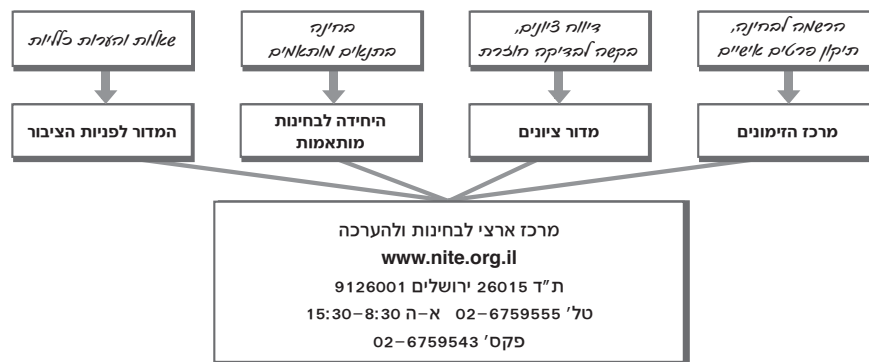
הרשמה לבחינה, תיקון פרטים אישיים

דיווח ציונים, בקשה לבדיקה חוזרת

בחינה בתנאים מותאמים

שאלות והערות כלליות

מרכז הזימונים

מדור ציונים

היחידה לבחינות מותאמות

המדור לפניות הציבור

מרכז ארצי לבחינות והערכה

www.nite.org.il

ת"ד 26015 ירושלים 9126001

טל' 02-6759555 א-ה 8:30-15:30

פקס' 02-6759543